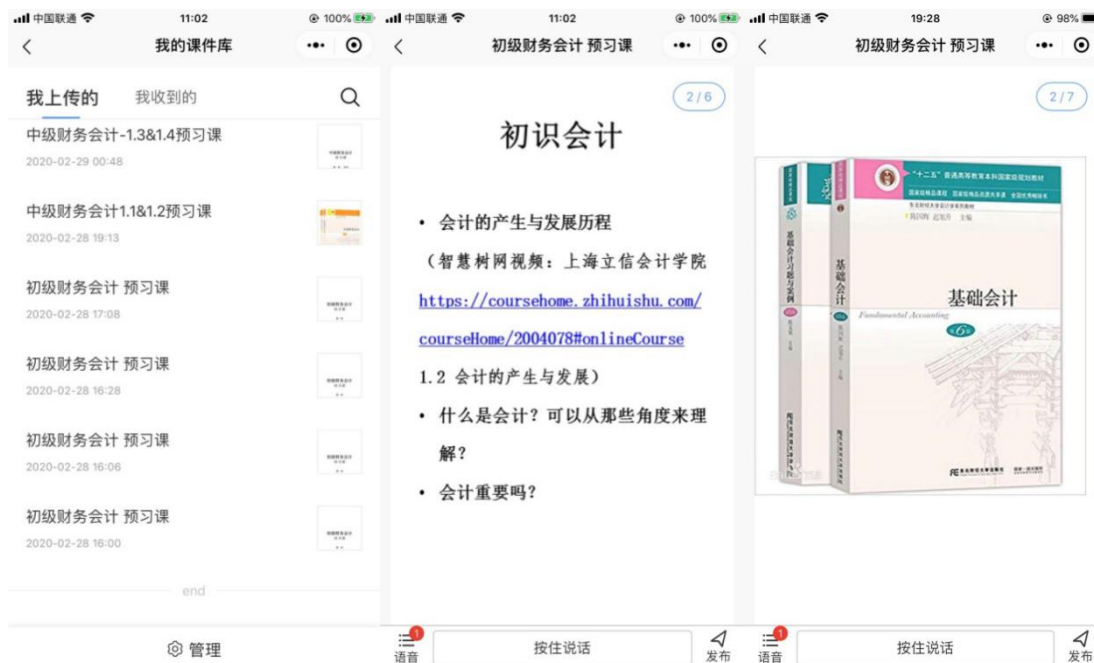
中国联通 11:02 100%
我的课件库
我上传的 我收到的
中级财务会计-1.3&1.4预习课
2020-02-29 00:48
中级财务会计1.1&1.2预习课
2020-02-28 19:13
初级财务会计 预习课
2020-02-28 17:08
初级财务会计 预习课
2020-02-28 16:28
初级财务会计 预习课
2020-02-28 16:06
初级财务会计 预习课
2020-02-28 16:00
end
管理

中国联通 11:02 100%
初级财务会计 预习课
2/6
初识会计
• 会计的产生与发展历程
（智慧树网视频：上海立信会计学院 https://coursehome.zhihuishu.com/courseHome/2004078#onlineCourse 1.2 会计的产生与发展）
• 什么是会计？可以从那些角度来理解？
• 会计重要吗？
1
语音
按住说话
发布

中国联通 19:28 98%
初级财务会计 预习课
2/7
"十二五"普通高等教育本科国家级规划教材
基础会计习题与案例
基础会计
基础会计
Fundamental Accounting
《6》
1
语音
按住说话
发布